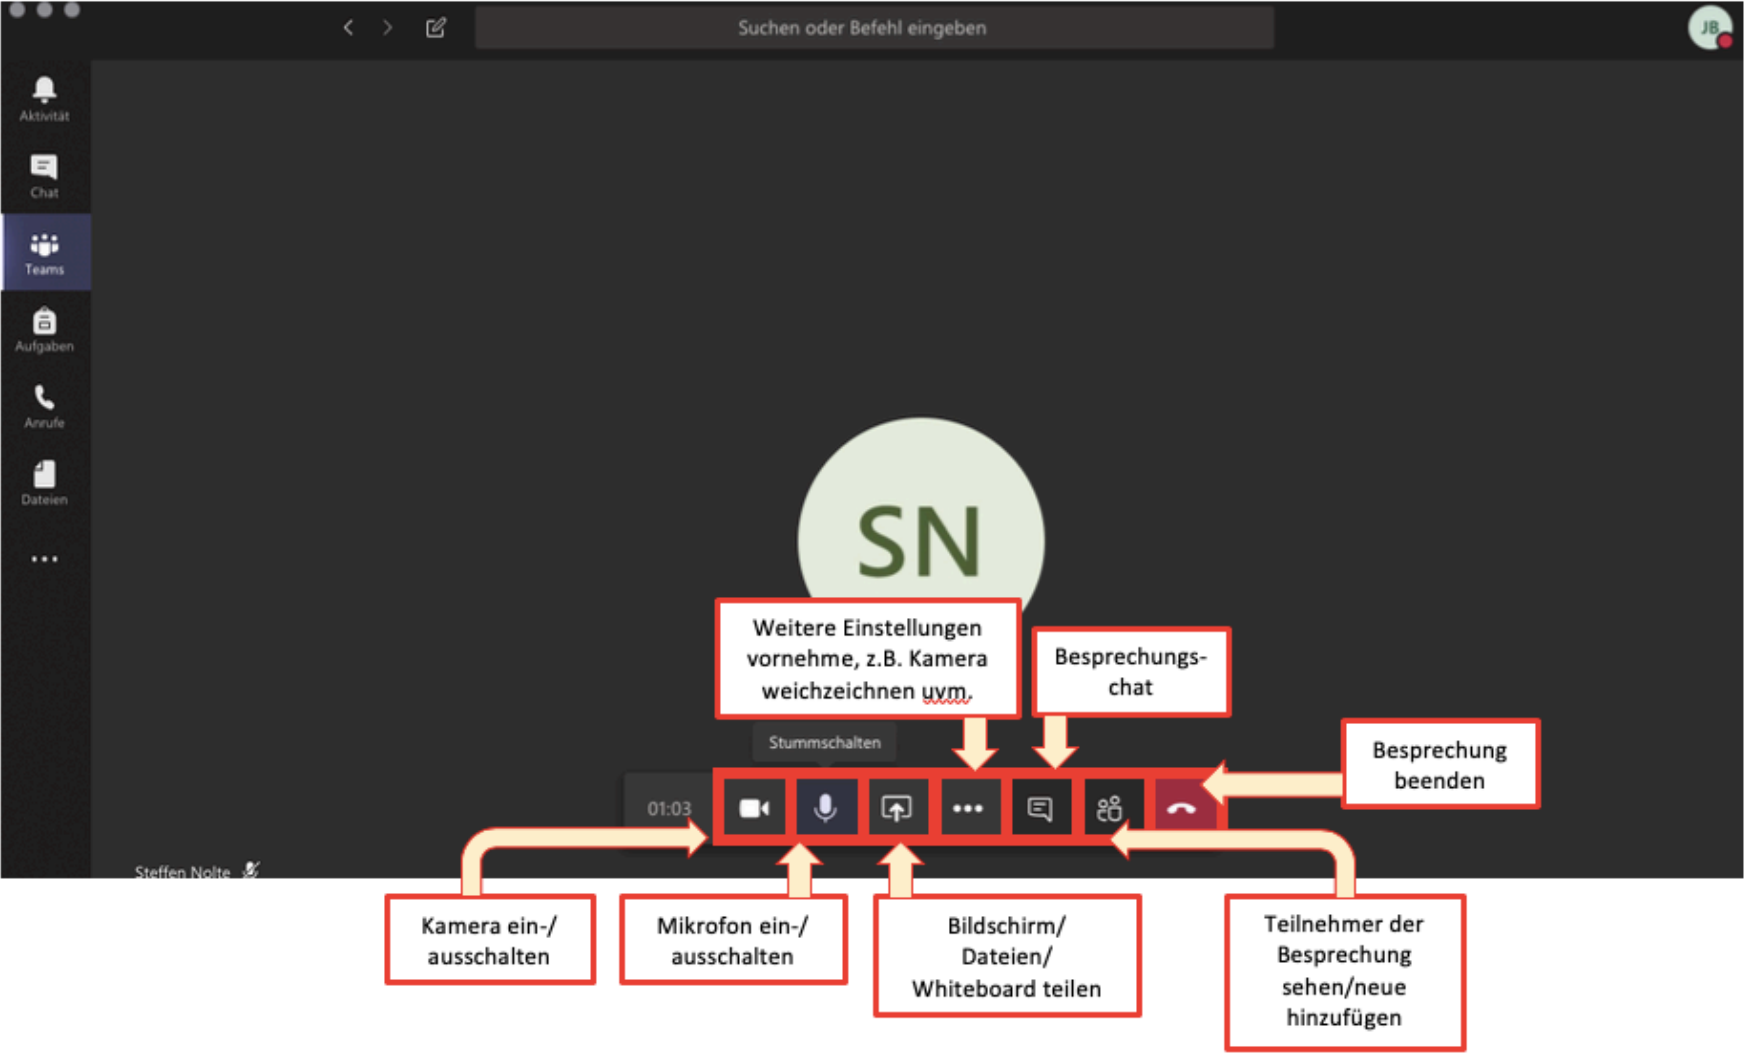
Suchen oder Befehl eingeben

JB

Aktivität

Chat

Teams

Aufgaben

Anrufe

Dateien

...

SN

Weitere Einstellungen vornehme, z.B. Kamera weichzeichnen uvm.

Besprechungs-chat

Stummschalten

Besprechung beenden

01:03

Steffen Nolte

Kamera ein-/ ausschalten

Mikrofon ein-/ ausschalten

Bildschirm/ Dateien/ Whiteboard teilen

Teilnehmer der Besprechung sehen/neue hinzufügen